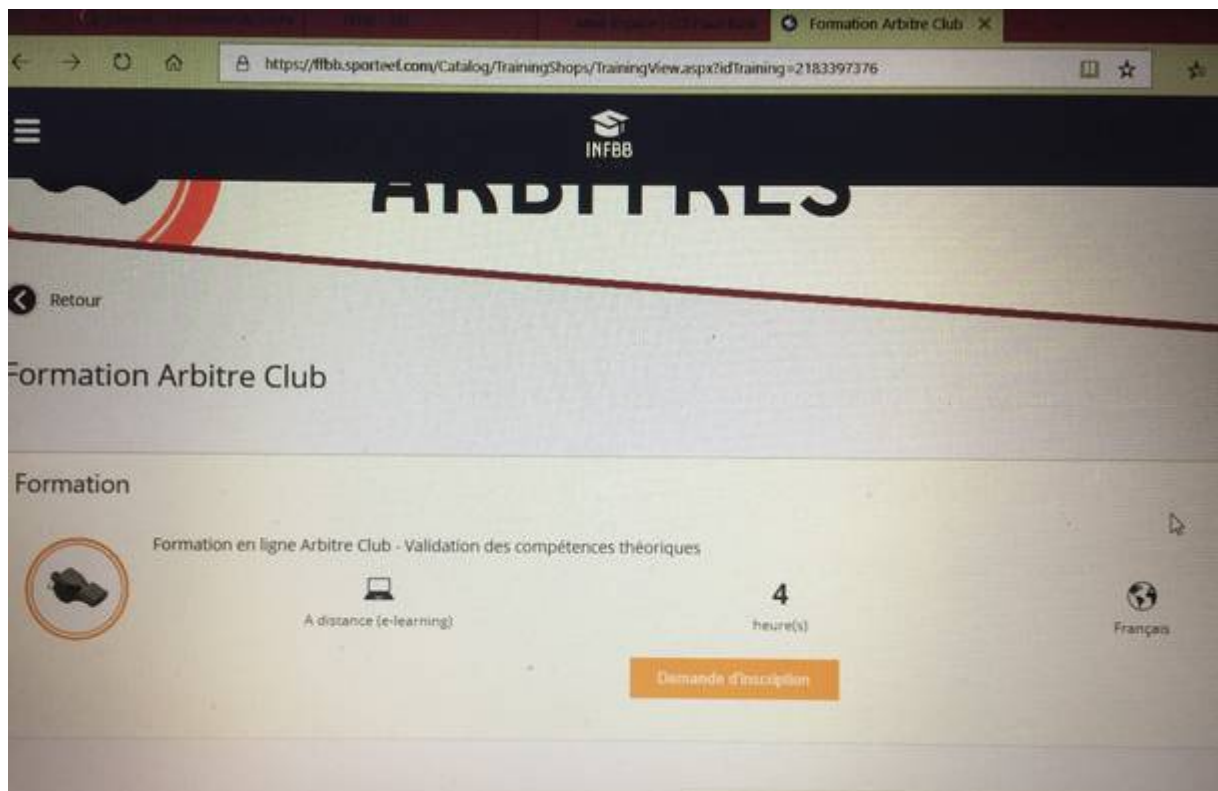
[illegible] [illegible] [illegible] Formation Arbitre Club ×

https://ffbb.sporteef.com/Catalog/TrainingShops/TrainingView.aspx?idTraining=2183397376

INFBB

ARBITRES

Retour

Formation Arbitre Club

Formation

Formation en ligne Arbitre Club - Validation des compétences théoriques

A distance (e-learning)

4

heure(s)

Français

Demande d'inscription